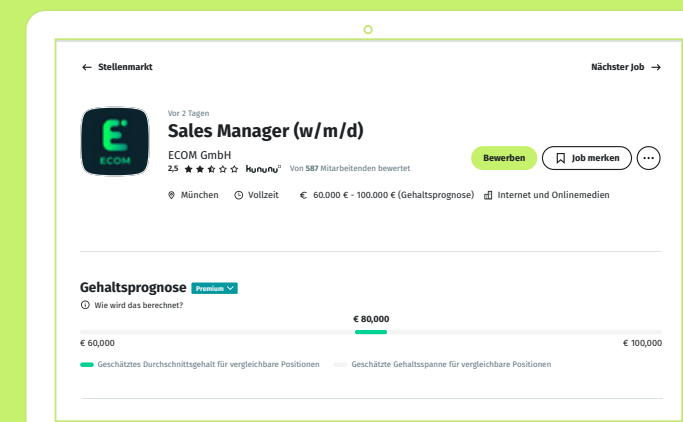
← Stellenmarkt

Nächster Job →

ECOM

Vor 2 Tagen

Sales Manager (w/m/d)

ECOM GmbH

2,5 kununu Von 587 Mitarbeitenden bewertet

Bewerben

Job merken

München Vollzeit € 60.000 € - 100.000 € (Gehaltsprognose) Internet und Onlinemedien

Gehaltsprognose Premium

Wie wird das berechnet?

€ 80,000

€ 60,000

€ 100,000

Geschätztes Durchschnittsgehalt für vergleichbare Positionen

Geschätzte Gehaltsspanne für vergleichbare Positionen